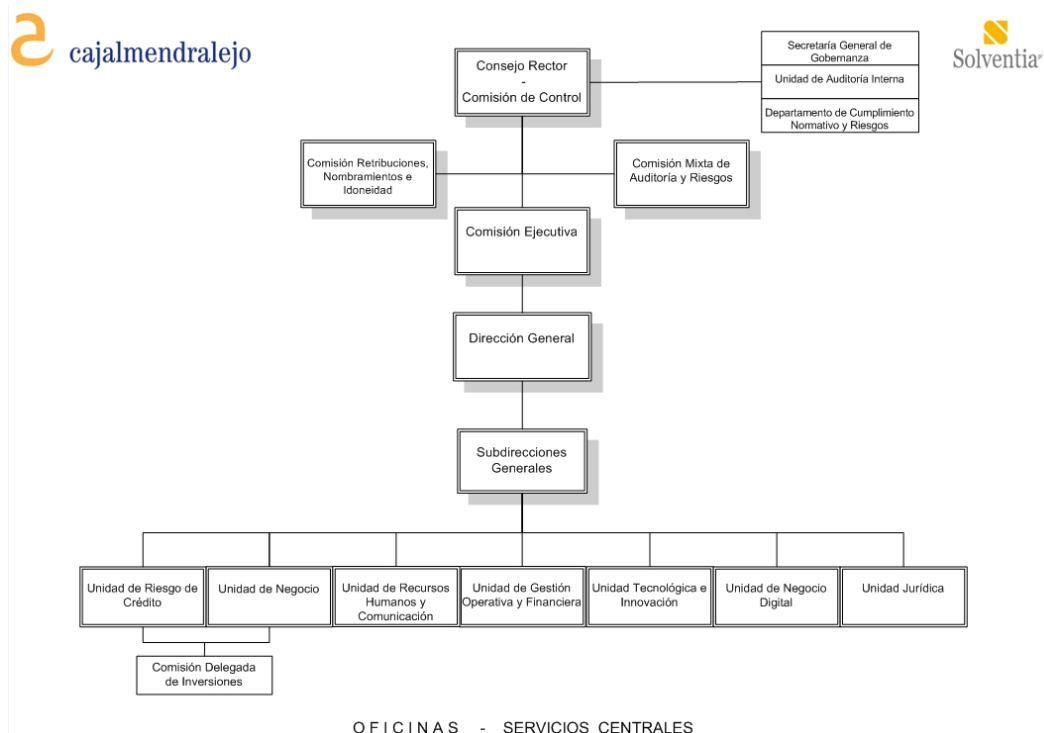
cajalmendralejo

Solventia

Consejo Rector
-
Comisión de Control

Secretaría General de Gobernanza

Unidad de Auditoría Interna

Departamento de Cumplimiento Normativo y Riesgos

Comisión Retribuciones, Nombramientos e Idoneidad

Comisión Mixta de Auditoría y Riesgos

Comisión Ejecutiva

Dirección General

Subdirecciones Generales

Unidad de Riesgo de Crédito

Unidad de Negocio

Unidad de Recursos Humanos y Comunicación

Unidad de Gestión Operativa y Financiera

Unidad Tecnológica e Innovación

Unidad de Negocio Digital

Unidad Jurídica

Comisión Delegada de Inversiones

OFICINAS - SERVICIOS CENTRALES